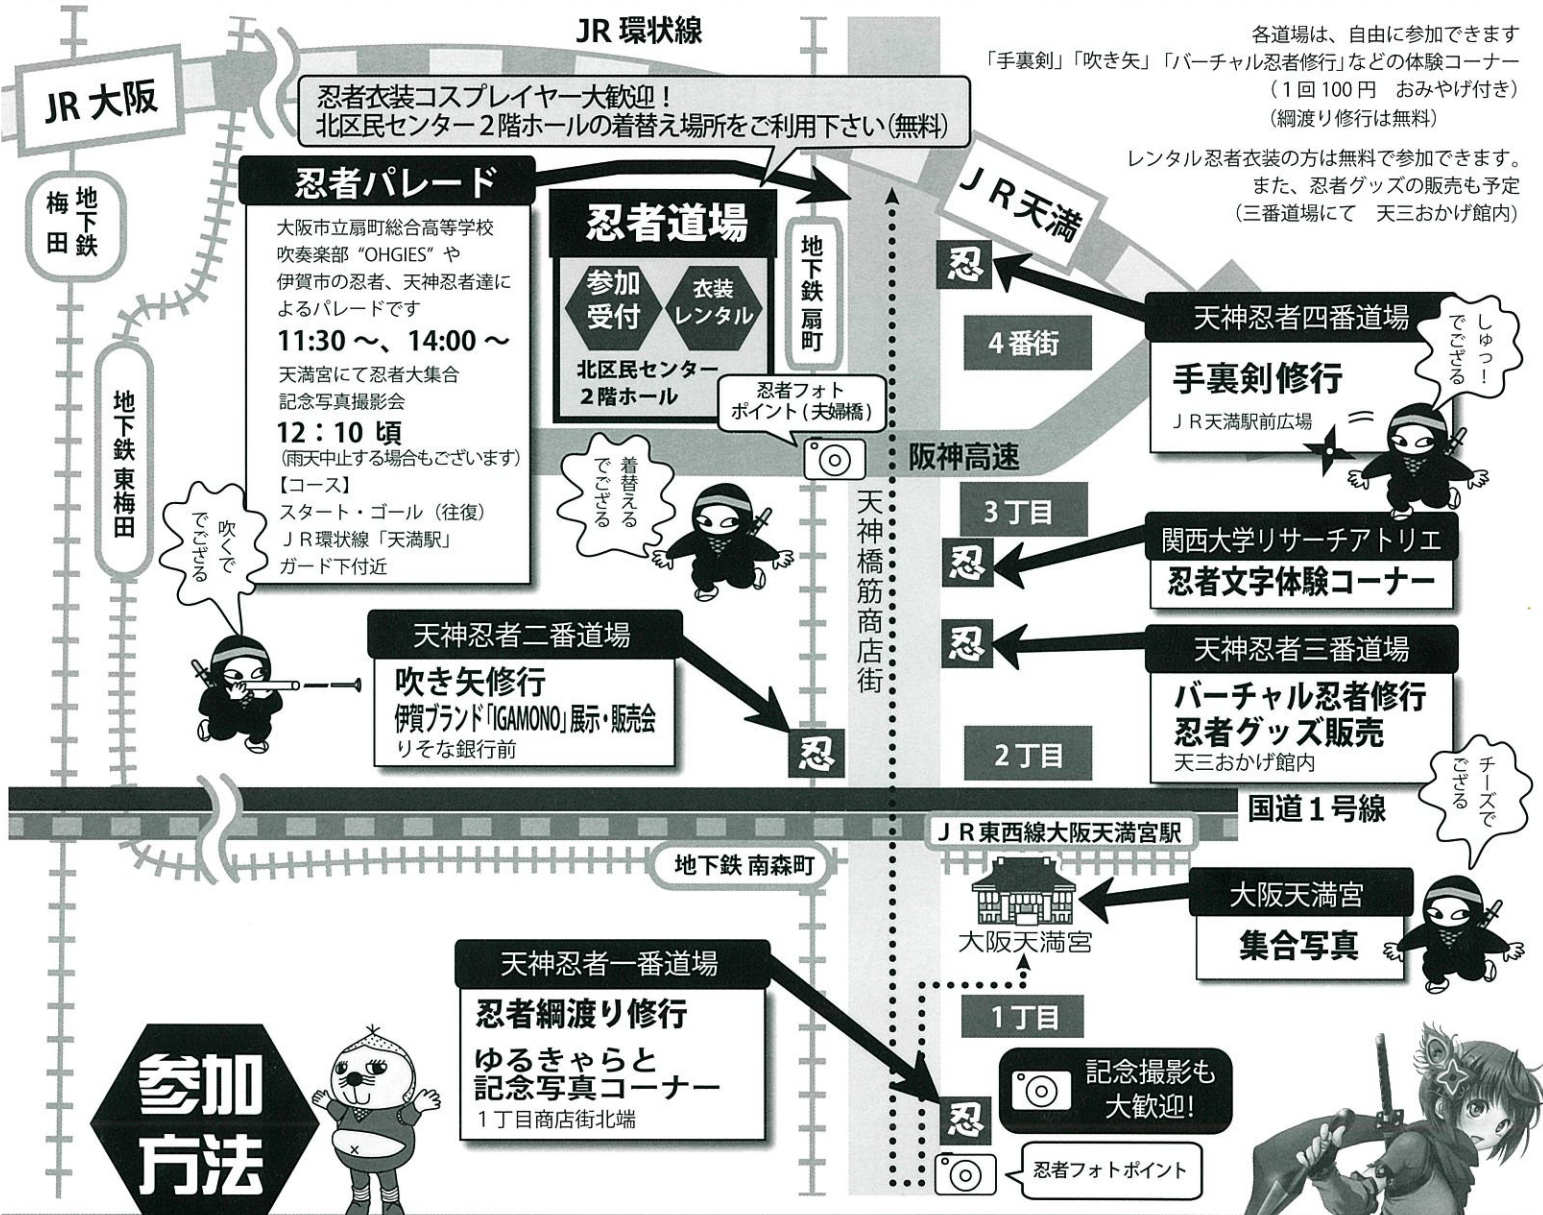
JR 環状線

各道場は、自由に参加できます
「手裏剣」「吹き矢」「バーチャル忍者修行」などの体験コーナー
（1回100円　おみやげ付き）
（綱渡り修行は無料）

レンタル忍者衣装の方は無料で参加できます。
また、忍者グッズの販売も予定
（三番道場にて　天三おかげ館内）

JR 大阪

地下鉄 梅田

忍者衣装コスプレイヤー大歓迎！
北区民センター２階ホールの着替え場所をご利用下さい（無料）

忍者パレード
大阪市立扇町総合高等学校吹奏楽部“OHGIES”や伊賀市の忍者、天神忍者達によるパレードです
11:30 ～、14:00 ～
天満宮にて忍者大集合
記念写真撮影会
12：10 頃
（雨天中止する場合もございます）
【コース】
スタート・ゴール（往復）
ＪＲ環状線「天満駅」
ガード下付近

忍者道場
参加受付
衣装レンタル
北区民センター２階ホール

地下鉄 扇町

ＪＲ天満

忍

4番街

天神忍者四番道場
手裏剣修行
ＪＲ天満駅前広場

しゅっ！でござる

忍者フォトポイント（夫婦橋）

阪神高速

地下鉄 東梅田

着替えるでござる

吹くでござる

3丁目

関西大学リサーチアトリエ
忍者文字体験コーナー

天神橋筋商店街

天神忍者二番道場
吹き矢修行
伊賀ブランド「IGAMONO」展示・販売会
りそな銀行前

天神忍者三番道場
バーチャル忍者修行
忍者グッズ販売
天三おかげ館内

2丁目

チーズでござる

国道１号線

ＪＲ東西線大阪天満宮駅

地下鉄 南森町

大阪天満宮

大阪天満宮
集合写真

天神忍者一番道場
忍者綱渡り修行
ゆるきゃらと記念写真コーナー
１丁目商店街北端

1丁目

記念撮影も大歓迎！

忍者フォトポイント

参加方法